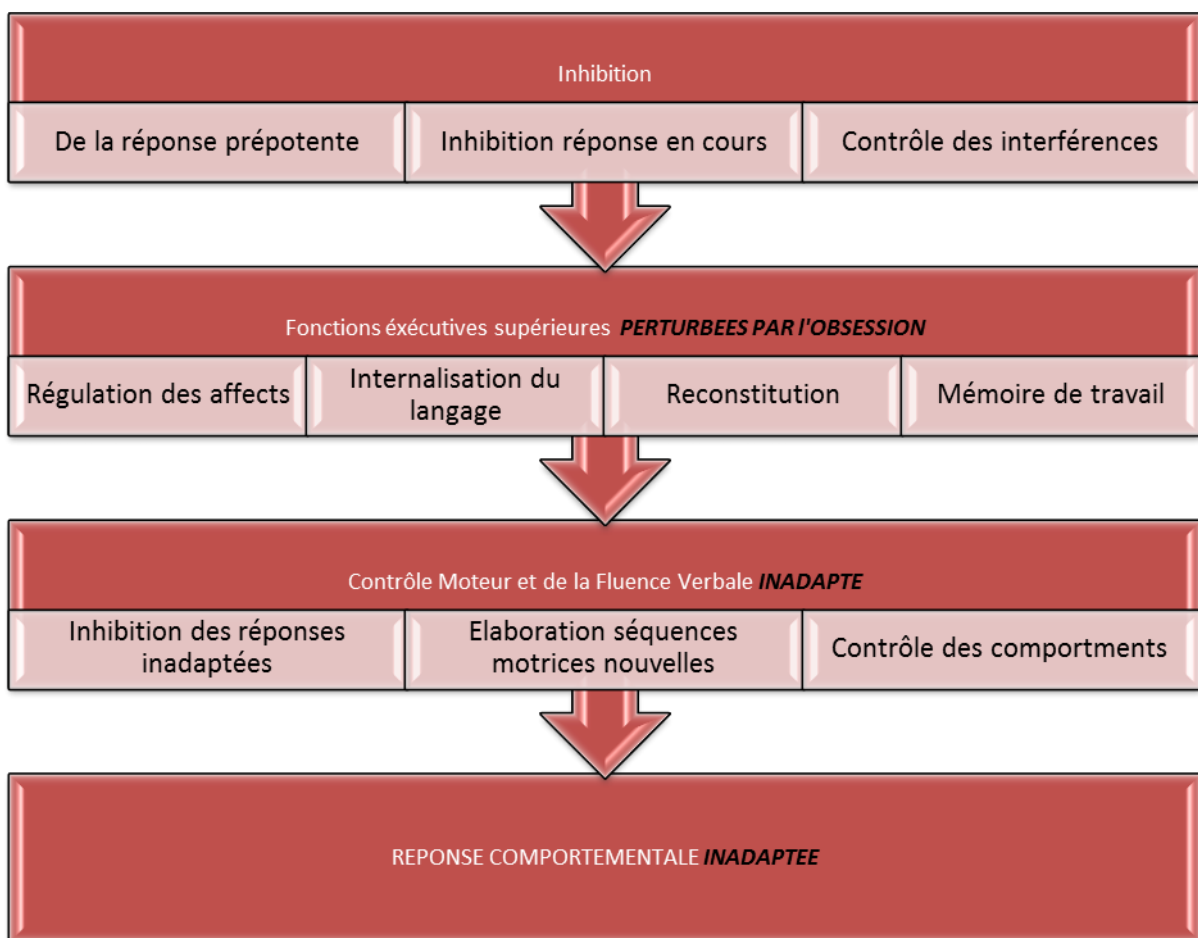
Inhibition

De la réponse prépotente

Inhibition réponse en cours

Contrôle des interférences

Fonctions éxécutives supérieures PERTURBEES PAR l'OBSESSION

Régulation des affects

Internalisation du langage

Reconstitution

Mémoire de travail

Contrôle Moteur et de la Fluence Verbale INADAPTE

Inhibition des réponses inadaptées

Elaboration séquences motrices nouvelles

Contrôle des comportments

REPONSE COMPORTEMENTALE INADAPTEE